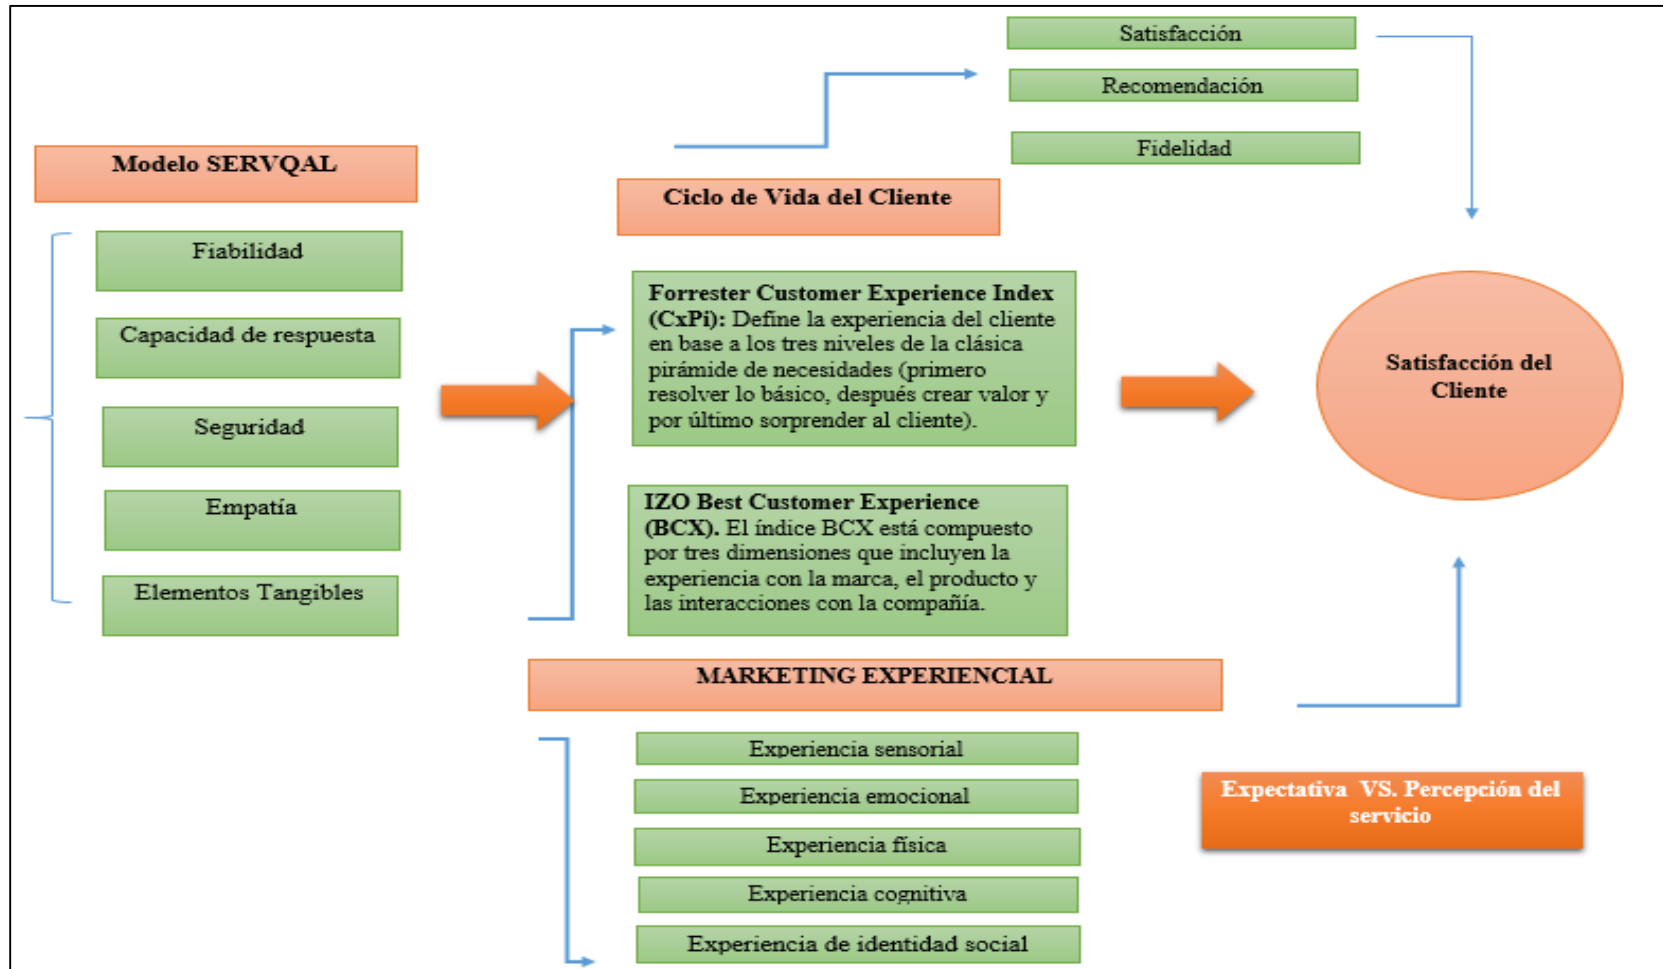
Satisfacción

Recomendación

Fidelidad

Modelo SERVQAL

Ciclo de Vida del Cliente

Fiabilidad

Capacidad de respuesta

Seguridad

Empatía

Elementos Tangibles

**Forrester Customer Experience Index (CxPi):** Define la experiencia del cliente en base a los tres niveles de la clásica pirámide de necesidades (primero resolver lo básico, después crear valor y por último sorprender al cliente).

**IZO Best Customer Experience (BCX).** El índice BCX está compuesto por tres dimensiones que incluyen la experiencia con la marca, el producto y las interacciones con la compañía.

Satisfacción del Cliente

MARKETING EXPERIENCIAL

Experiencia sensorial

Experiencia emocional

Experiencia física

Experiencia cognitiva

Experiencia de identidad social

Expectativa VS. Percepción del servicio